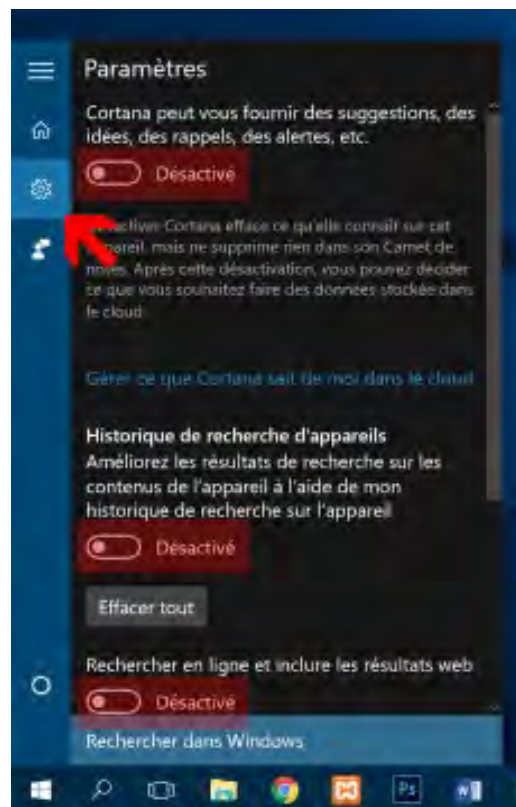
Paramètres

Cortana peut vous fournir des suggestions, des idées, des rappels, des alertes, etc.

Désactivé

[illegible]ctiver Cortana efface ce qu'elle connaît sur cet appareil, mais ne supprime rien dans son Carnet de notes. Après cette désactivation, vous pouvez décider ce que vous souhaitez faire des données stockées dans le cloud.

Gérer ce que Cortana sait de moi dans le cloud

Historique de recherche d'appareils

Améliorez les résultats de recherche sur les contenus de l'appareil à l'aide de mon historique de recherche sur l'appareil

Désactivé

Effacer tout

Rechercher en ligne et inclure les résultats web

Désactivé

Rechercher dans Windows

Ps